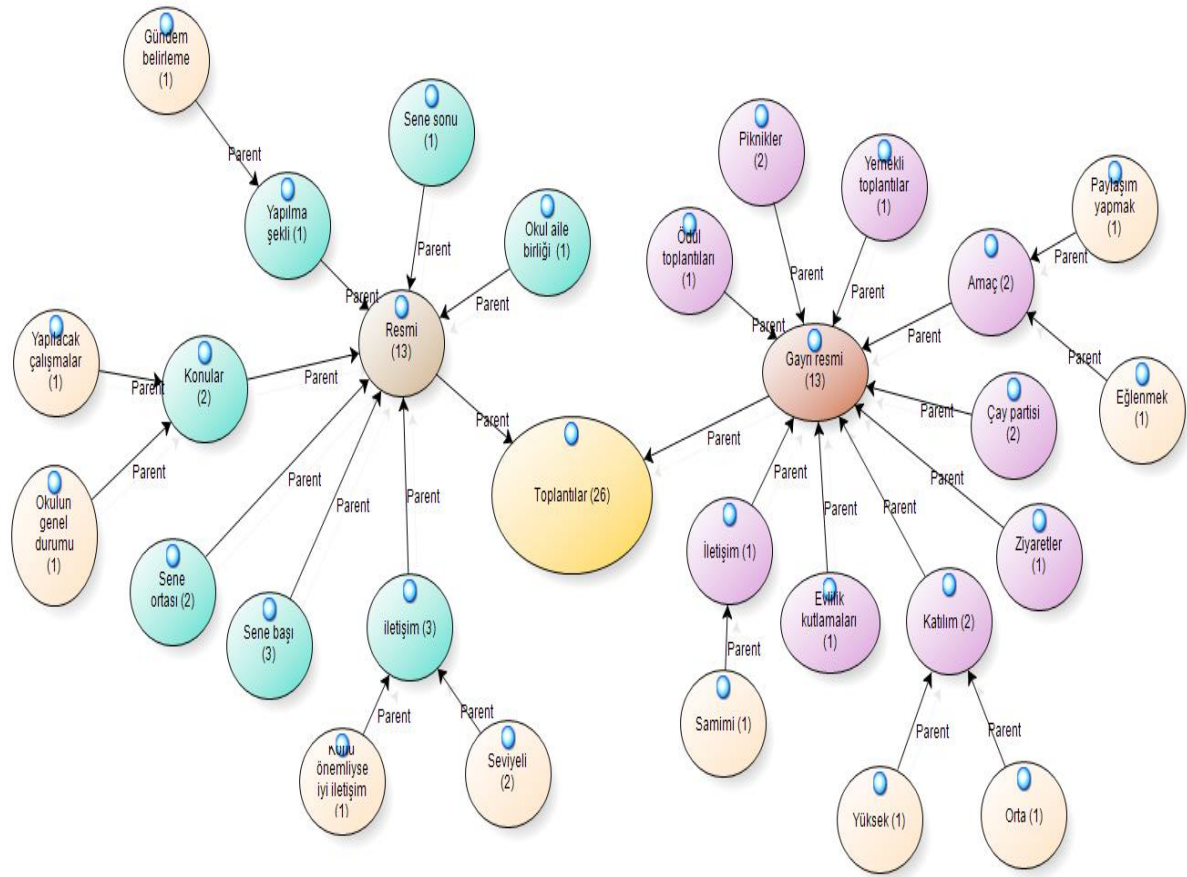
Gündem belirleme (1)

Parent

Yapılma şekli (1)

Sene sonu (1)

Parent

Okul aile birliği (1)

Parent

Parent

Resmi (13)

Yapılacak çalışmalar (1)

Parent

Konular (2)

Parent

Okulun genel durumu (1)

Parent

Parent

Parent

Parent

Sene ortası (2)

Sene başı (3)

iletişim (3)

Parent

Parent

Kulu önemliyse iyi iletişim (1)

Seviyeli (2)

Parent

Toplantılar (26)

Piknikler (2)

Yemekli toplantılar (1)

Ödül toplantıları (1)

Parent

Parent

Parent

Gayrı resmi (13)

Paylaşım yapmak (1)

Parent

Amaç (2)

Parent

Parent

Eğlenmek (1)

Parent

Çay partisi (2)

Parent

Parent

Parent

Parent

Parent

İletişim (1)

Parent

Evlilik kutlamaları (1)

Katılım (2)

Ziyaretler (1)

Samimi (1)

Parent

Parent

Yüksek (1)

Orta (1)